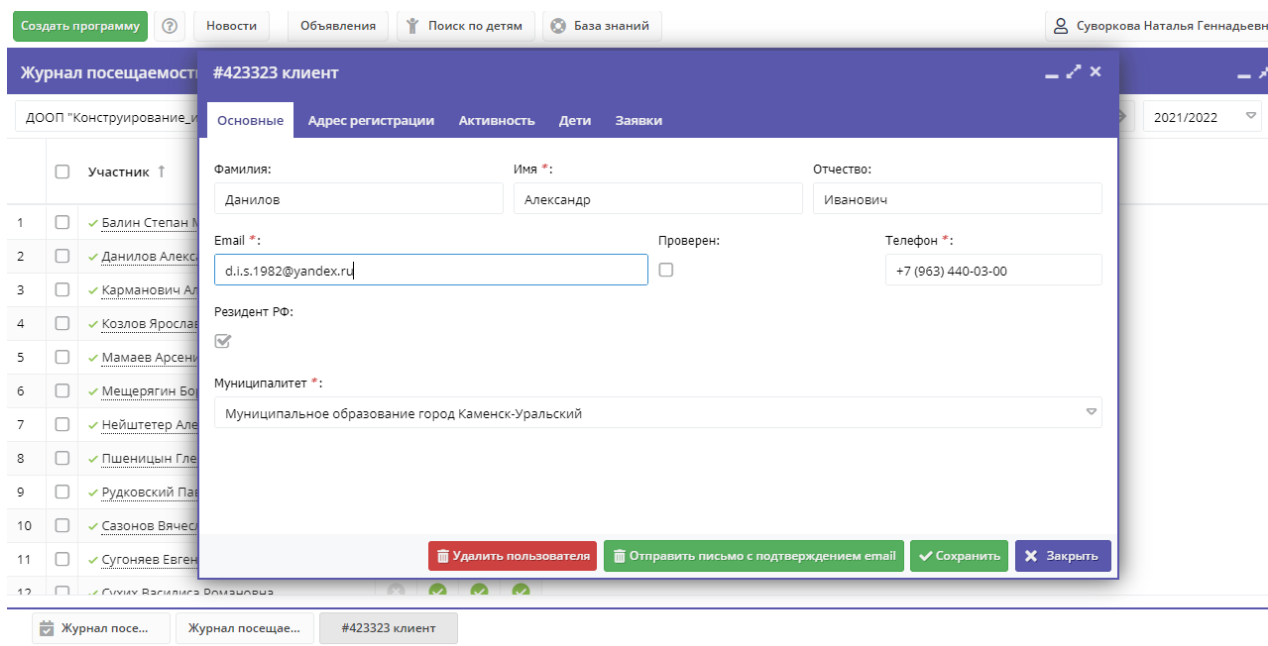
Создать программу | ? | Новости | Объявления | Поиск по детям | База знаний | Суворкова Наталья Геннадьевн

Журнал посещаемост

ДООП "Конструирование_и

2021/2022

Участник ↑

1 Балин Степан М
2 Данилов Алекс
3 Карманович Ал
4 Козлов Яросла
5 Мамаев Арсени
6 Мещерягин Бор
7 Нейштетер Але
8 Пшеницын Гле
9 Рудковский Пав
10 Сазонов Вячесл
11 Сугоняев Евген
12 Сухих Василиса Романовна

#423323 клиент

Основные | Адрес регистрации | Активность | Дети | Заявки

Фамилия:
Данилов

Имя *:
Александр

Отчество:
Иванович

Email *:
d.i.s.1982@yandex.ru

Проверен:

Телефон *:
+7 (963) 440-03-00

Резидент РФ:

Муниципалитет *:
Муниципальное образование город Каменск-Уральский

Удалить пользователя | Отправить письмо с подтверждением email | Сохранить | Закрыть

Журнал посе... | Журнал посещае... | #423323 клиент